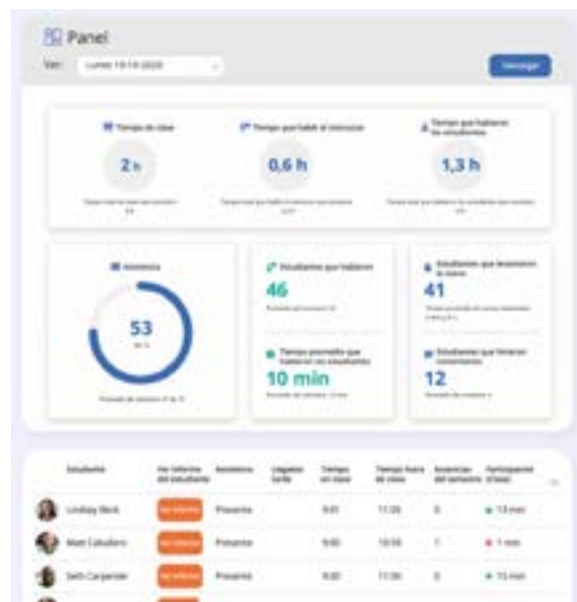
Panel

Ver: Lunes 13-10-2020

Descargar

Tiempo de clase

2 h

Tiempo que habló el instructor

0,6 h

Tiempo que hablaron los estudiantes

1,3 h

Asistencia

53

Estudiantes que hablaron

46

Tiempo promedio que hablaron los estudiantes

10 min

Estudiantes que levantaron la mano

41

Estudiantes que tuvieron reacciones

12

| Estudiante | Ver informe del estudiante | Asistencia | Llegadas tarde | Tiempo en clase | Tiempo fuera de clase | Ausencias del semestre | Participación (Clase) |
|---|---|---|---|---|---|---|---|
| Lindsay Beck | Ver informe | Presente | | 9:00 | 11:00 | 0 | 13 min |
| Matt Caballero | Ver informe | Presente | | 9:00 | 10:59 | 1 | 1 min |
| Seth Carpenter | Ver informe | Presente | | 9:00 | 11:00 | 0 | 13 min |